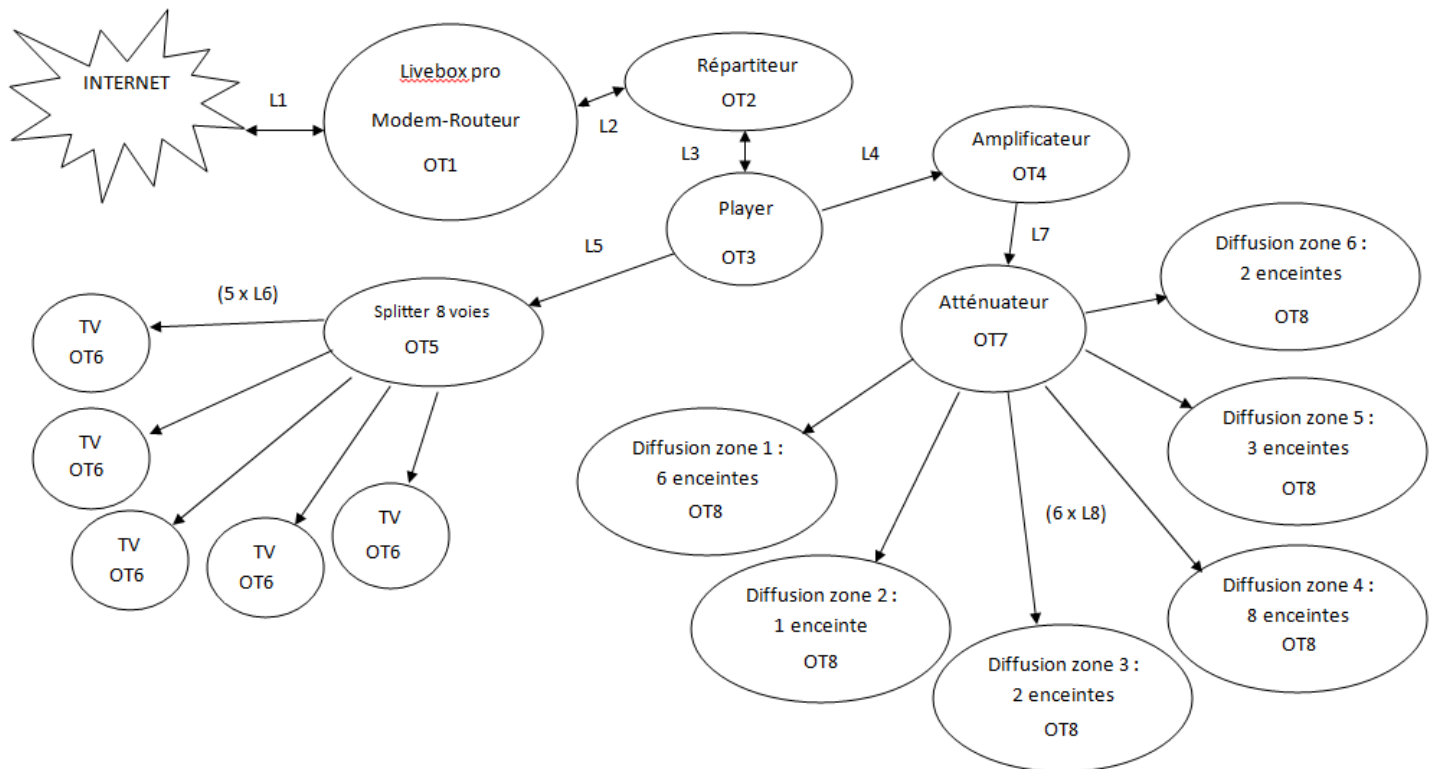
INTERNET

L1

Livebox pro

Modem-Routeur

OT1

Répartiteur

OT2

L2

L3

L4

Amplificateur

OT4

Player

OT3

L7

L5

Diffusion zone 6 :

2 enceintes

OT8

(5 x L6)

TV

OT6

Splitter 8 voies

OT5

Atténuateur

OT7

TV

OT6

Diffusion zone 5 :

3 enceintes

OT8

Diffusion zone 1 :

6 enceintes

OT8

TV

OT6

TV

OT6

TV

OT6

(6 x L8)

Diffusion zone 4 :

8 enceintes

OT8

Diffusion zone 2 :

1 enceinte

OT8

Diffusion zone 3 :

2 enceintes

OT8